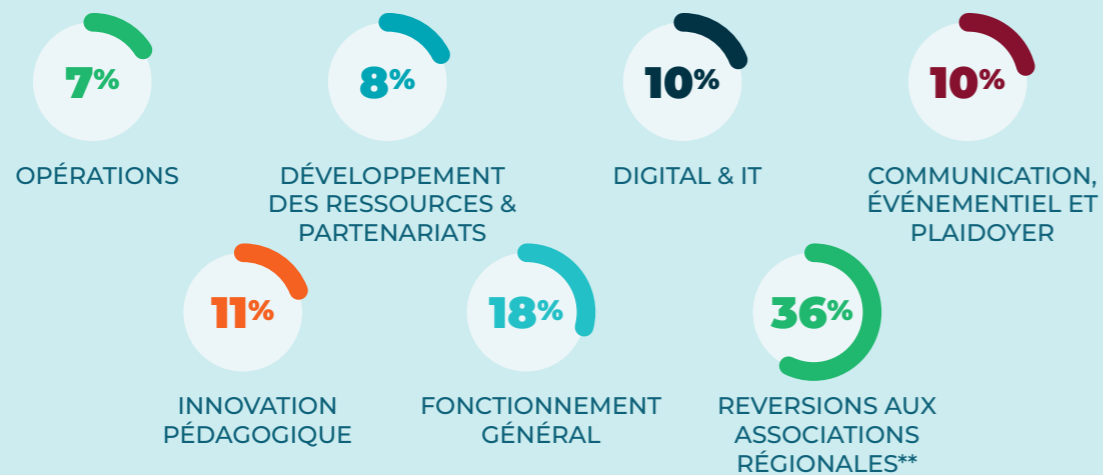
7%

OPÉRATIONS

8%

DÉVELOPPEMENT DES RESSOURCES & PARTENARIATS

10%

DIGITAL & IT

10%

COMMUNICATION, ÉVÉNEMENTIEL ET PLAIDOYER

11%

INNOVATION PÉDAGOGIQUE

18%

FONCTIONNEMENT GÉNÉRAL

36%

REVERSIONS AUX ASSOCIATIONS RÉGIONALES**